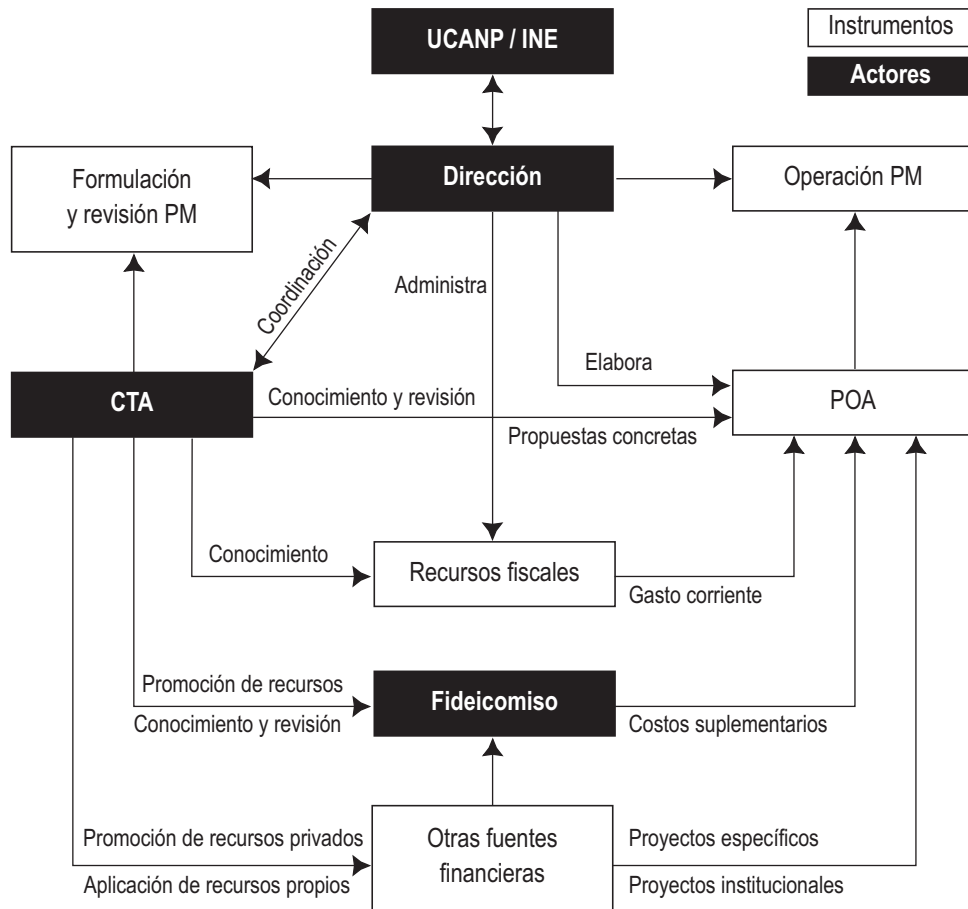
Instrumentos

Actores

UCANP / INE

Formulación y revisión PM

Dirección

Operación PM

Coordinación

Administra

Elabora

CTA

Conocimiento y revisión

POA

Propuestas concretas

Conocimiento

Recursos fiscales

Gasto corriente

Promoción de recursos

Fideicomiso

Conocimiento y revisión

Costos suplementarios

Promoción de recursos privados

Otras fuentes financieras

Proyectos específicos

Aplicación de recursos propios

Proyectos institucionales